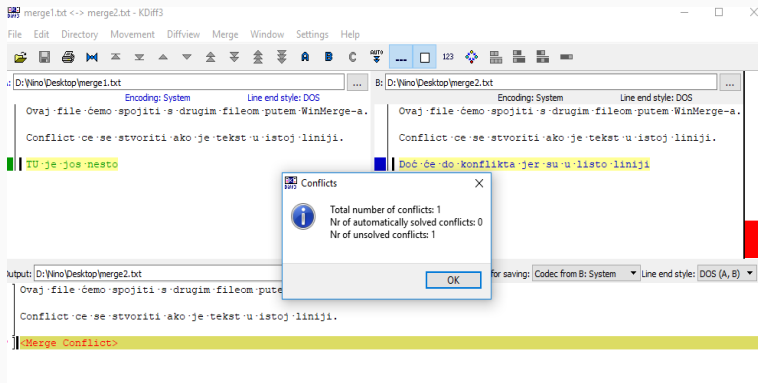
merge1.txt <-> merge2.txt - KDiff3

File Edit Directory Movement Diffview Merge Window Settings Help

A B C 123

A: D:\Nino\Desktop\merge1.txt ...
Encoding: System Line end style: DOS

Ovaj file ćemo spojiti s drugim fileom putem WinMerge-a.

Conflict ce se stvoriti ako je tekst u istoj liniji.

TU je jos nesto

B: D:\Nino\Desktop\merge2.txt ...
Encoding: System Line end style: DOS

Ovaj file ćemo spojiti s drugim fileom putem WinMerge-a.

Conflict ce se stvoriti ako je tekst u istoj liniji.

Doć će do konflikta jer su u listo liniji

Conflicts

Total number of conflicts: 1
Nr of automatically solved conflicts: 0
Nr of unsolved conflicts: 1

OK

Output: D:\Nino\Desktop\merge2.txt ... for saving: Codec from B: System Line end style: DOS (A, B)

Ovaj file ćemo spojiti s drugim fileom putem

Conflict ce se stvoriti ako je tekst u istoj liniji.

<Merge Conflict>